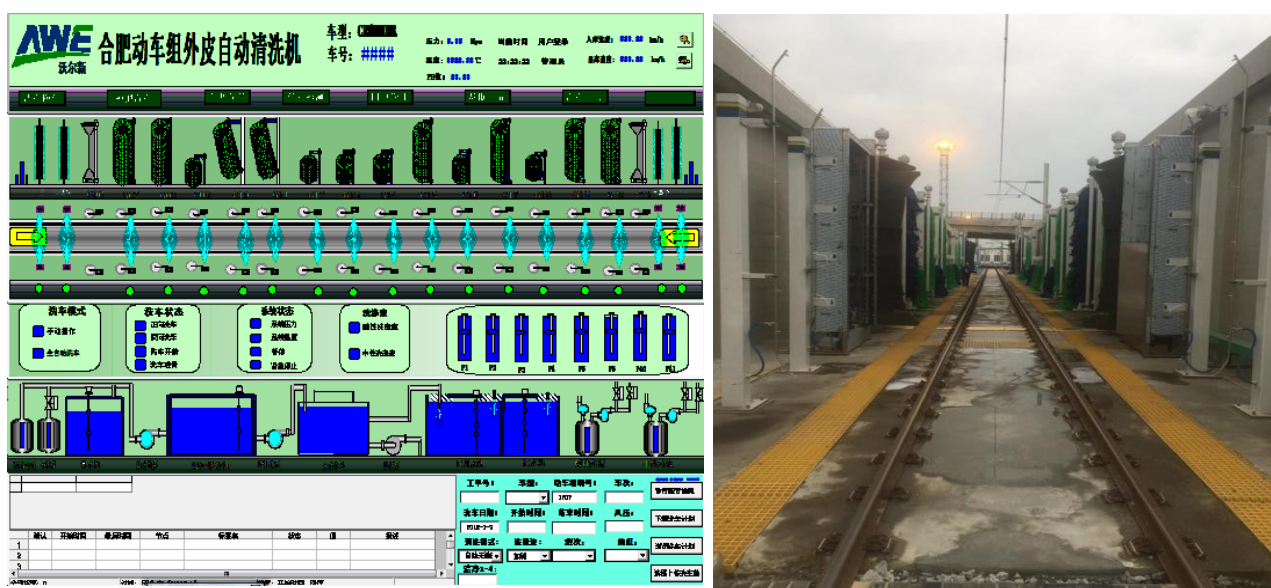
AWE
沃尔新
合肥动车组外皮自动清洗机
车型:
车号: ####

压力: 0.00 Mpa
温度: 0000.00 ℃
功率: 00.00
当前时间
22:22:22
用户登录
管理员
入库速度: 000.00 km/h
出库速度: 000.00 km/h

洗车模式
手动操作
全自动洗车

洗车状态
自动洗车
手动洗车
洗车开始
洗车结束

系统状态
系统压力
系统温度
停止
紧急停止

洗涤剂
酸性洗涤剂
中性洗涤剂

P1 P2 P3 P4 P5 P6 P7 P8 P9 P10 P11

| | 序号 | 开始时间 | 结束时间 | 节点 | 报警信息 | 状态 | 值 | 描述 |
|---|---|---|---|---|---|---|---|---|
| 1 | | | | | | | | |
| 2 | | | | | | | | |
| 3 | | | | | | | | |

工单号:
车型:
动车组编号:
车次:
洗车日期:
开始时间:
结束时间:
风压:
清洗模式:
洗涤剂:
速度:
编组:
自动正常
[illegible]
运行x-4:

执行洗车计划
下载洗车计划
清除洗车计划
发送下位机洗车